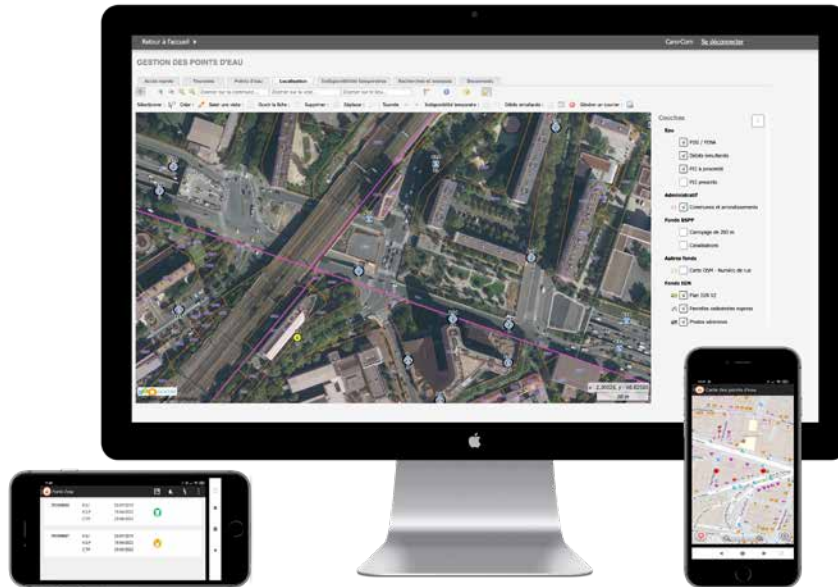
Retour à l'accueil

CaronCom Se déconnecter

GESTION DES POINTS D'EAU

Localisation

Couches

Eau

PEI / PENA

Débits simultanés

PEI à proximité

PEI prescrits

Administratif

Communes et arrondissements

Fonds BSPP

Carroyage de 250 m

Casablanca

Autres fonds

Carte OSM - Numéro de rue

Fonds SIG

Plan SIG

Parcelles cadastrales express

Photos aériennes

Carte des points d'eau

Points d'eau